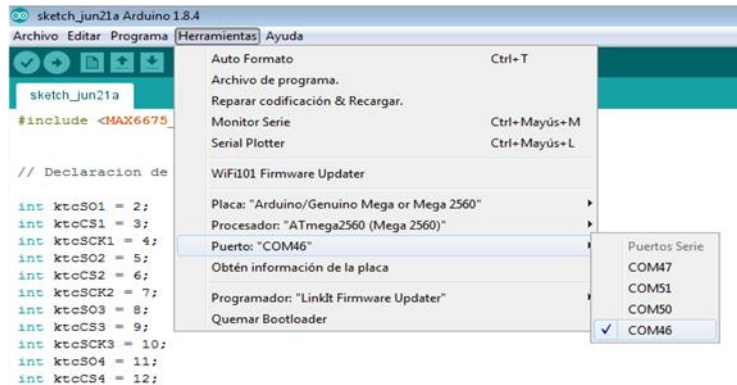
sketch_jun21a Arduino 1.8.4
Archivo Editar Programa Herramientas Ayuda

sketch_jun21a

#include <MAX6675_

// Declaracion de

int ktcSO1 = 2;
int ktcCS1 = 3;
int ktcSCK1 = 4;
int ktcSO2 = 5;
int ktcCS2 = 6;
int ktcSCK2 = 7;
int ktcSO3 = 8;
int ktcCS3 = 9;
int ktcSCK3 = 10;
int ktcSO4 = 11;
int ktcCS4 = 12;

Auto Formato Ctrl+T
Archivo de programa.
Reparar codificación & Recargar.
Monitor Serie Ctrl+Mayús+M
Serial Plotter Ctrl+Mayús+L
WiFi101 Firmware Updater
Placa: "Arduino/Genuino Mega or Mega 2560"
Procesador: "ATmega2560 (Mega 2560)"
Puerto: "COM46"
Obtén información de la placa
Programador: "LinkIt Firmware Updater"
Quemar Bootloader

Puertos Serie
COM47
COM51
COM50
✓ COM46